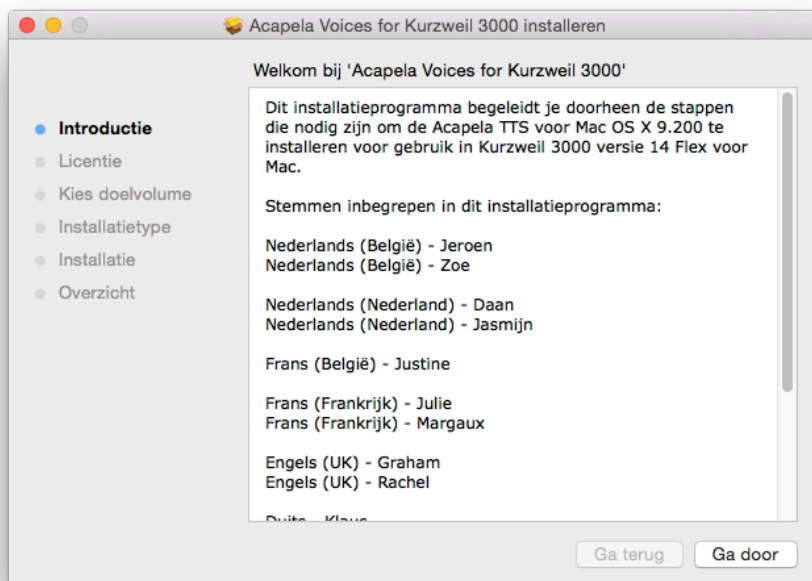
Acapela Voices for Kurzweil 3000 installeren

Welkom bij 'Acapela Voices for Kurzweil 3000'

Introductie
Licentie
Kies doelvolume
Installatietype
Installatie
Overzicht

Dit installatieprogramma begeleidt je doorheen de stappen die nodig zijn om de Acapela TTS voor Mac OS X 9.200 te installeren voor gebruik in Kurzweil 3000 versie 14 Flex voor Mac.

Stemmen inbegrepen in dit installatieprogramma:

Nederlands (België) - Jeroen
Nederlands (België) - Zoe

Nederlands (Nederland) - Daan
Nederlands (Nederland) - Jasmijn

Frans (België) - Justine

Frans (Frankrijk) - Julie
Frans (Frankrijk) - Margaux

Engels (UK) - Graham
Engels (UK) - Rachel

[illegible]

Ga terug
Ga door